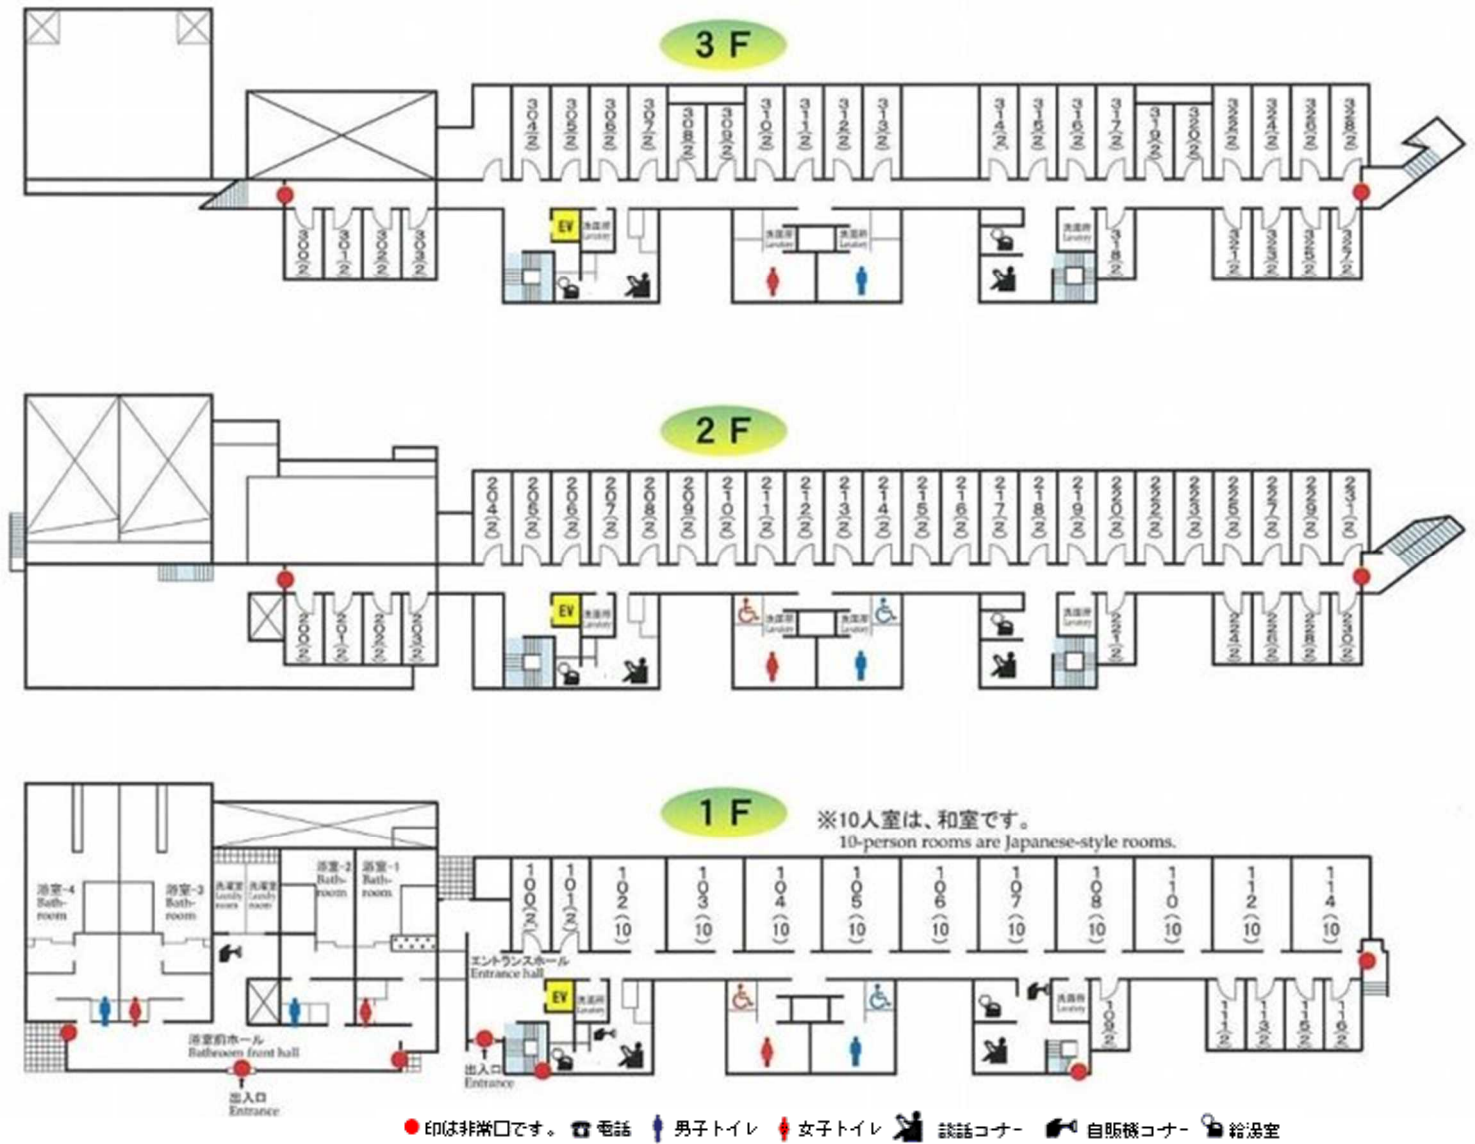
3 F

301(2) 302(2) 303(2) 307(2) 308(2) 309(2) 310(2) 311(2) 312(2) 313(2) 314(2) 315(2) 316(2) 317(2) 319(2) 320(2) 322(2) 324(2) 326(2) 328(2)

300(2) 301(2) 302(2) 303(2)

EV 洗濯所 Laundry

洗面所 Lavatory 洗面所 Lavatory

洗面所 Lavatory 318(2)

321(2) 323(2) 325(2) 327(2)

2 F

204(2) 205(2) 206(2) 207(2) 208(2) 209(2) 210(2) 211(2) 212(2) 213(2) 214(2) 215(2) 216(2) 217(2) 218(2) 219(2) 220(2) 222(2) 223(2) 225(2) 227(2) 229(2) 231(2)

200(2) 201(2) 202(2) 203(2)

EV 洗濯所 Laundry

洗面所 Lavatory 洗面所 Lavatory

洗面所 Lavatory 221(2)

224(2) 226(2) 228(2) 230(2)

1 F

※10人室は、和室です。
10-person rooms are Japanese-style rooms.

100(2) 101(2) 102(10) 103(10) 104(10) 105(10) 106(10) 107(10) 108(10) 110(10) 112(10) 114(10)

浴室-4 Bath-room
浴室-3 Bath-room
洗濯室 Laundry room 洗濯室 Laundry room
浴室-2 Bath-room
浴室-1 Bath-room

エントランスホール Entrance hall

EV 洗濯所 Laundry

洗面所 Lavatory 109(2)

111(2) 113(2) 115(2) 116(2)

浴室前ホール Bathroom front hall

出入口 Entrance

出入口 Entrance

●印は非常口です。 電話 男子トイレ 女子トイレ 談話コーナー 自販機コーナー 給湯室